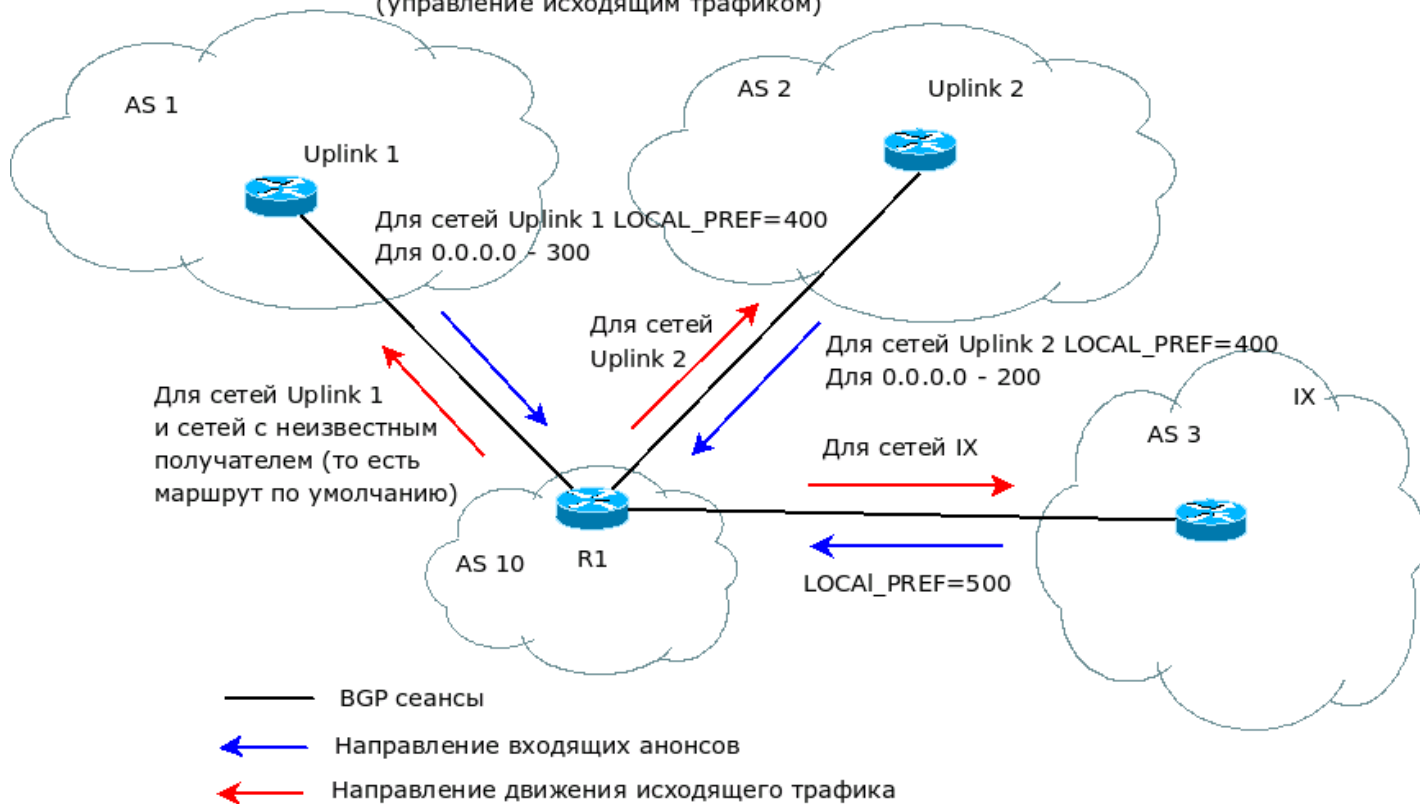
(управление исходящим трафиком)

AS 1

Uplink 1

AS 2

Uplink 2

Для сетей Uplink 1 LOCAL_PREF=400
Для 0.0.0.0 - 300

Для сетей Uplink 2

Для сетей Uplink 2 LOCAL_PREF=400
Для 0.0.0.0 - 200

Для сетей Uplink 1 и сетей с неизвестным получателем (то есть маршрут по умолчанию)

IX

AS 3

Для сетей IX

AS 10

R1

LOCAl_PREF=500

BGP сеансы

Направление входящих анонсов

Направление движения исходящего трафика